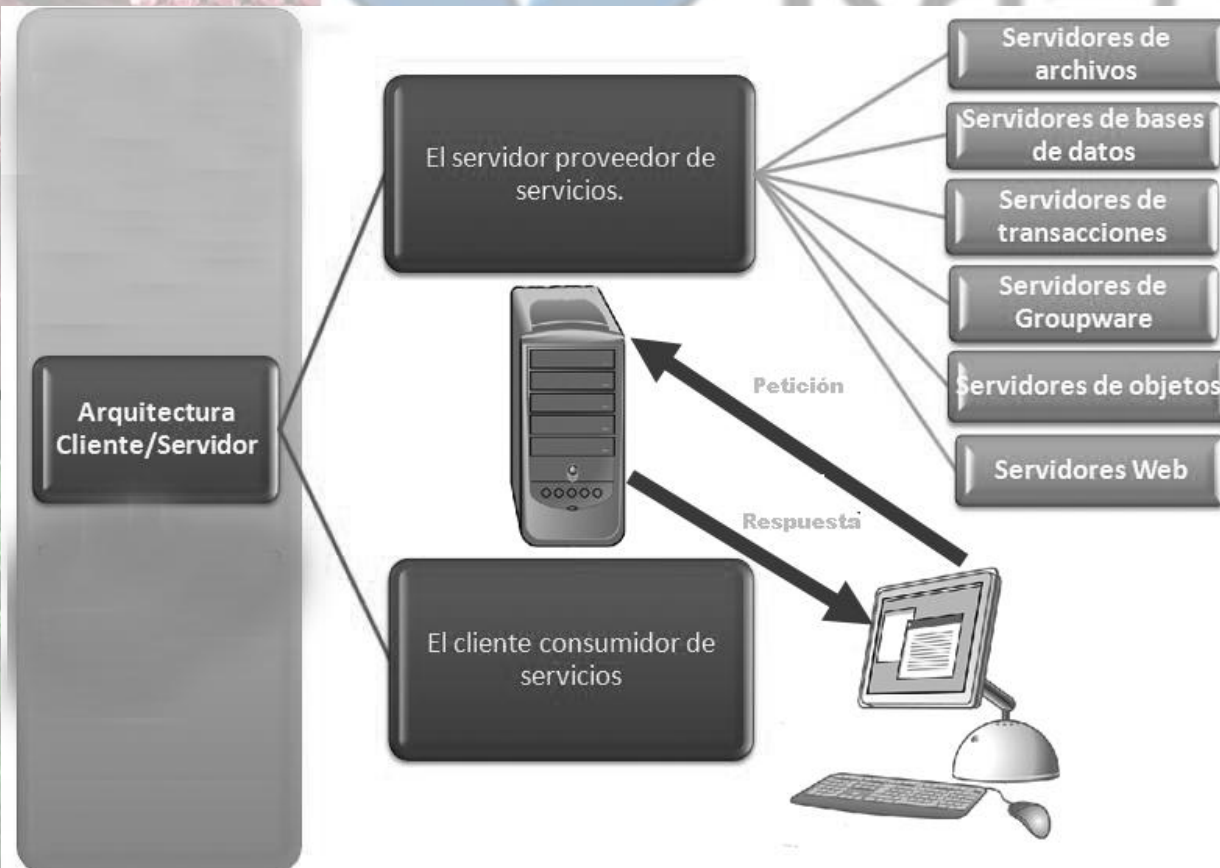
Arquitectura Cliente/Servidor

El servidor proveedor de servicios.

Servidores de archivos

Servidores de bases de datos

Servidores de transacciones

Servidores de Groupware

Servidores de objetos

Servidores Web

Petición

Respuesta

El cliente consumidor de servicios